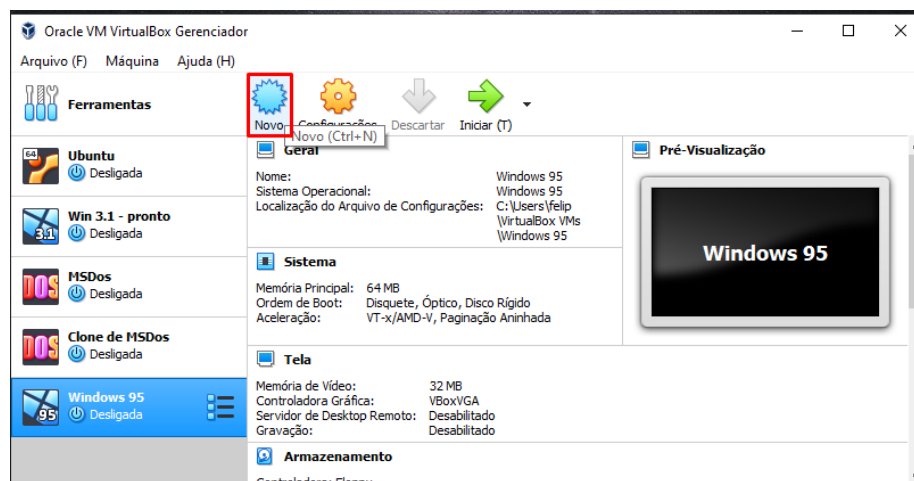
Oracle VM VirtualBox Gerenciador

Arquivo (F) Máquina Ajuda (H)

Ferramentas

Novo Configurações Descartar Iniciar (T)

Novo (Ctrl+N)

Ubuntu
Desligada

Win 3.1 - pronto
Desligada

MSDos
Desligada

Clone de MSDos
Desligada

Windows 95
Desligada

Geral

Nome: Windows 95
Sistema Operacional: Windows 95
Localização do Arquivo de Configurações: C:\Users\felip \VirtualBox VMs \Windows 95

Pré-Visualização

Windows 95

Sistema

Memória Principal: 64 MB
Ordem de Boot: Disquete, Óptico, Disco Rígido
Aceleração: VT-x/AMD-V, Paginação Aninhada

Tela

Memória de Vídeo: 32 MB
Controladora Gráfica: VBoxVGA
Servidor de Desktop Remoto: Desabilitado
Gravação: Desabilitado

Armazenamento

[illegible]